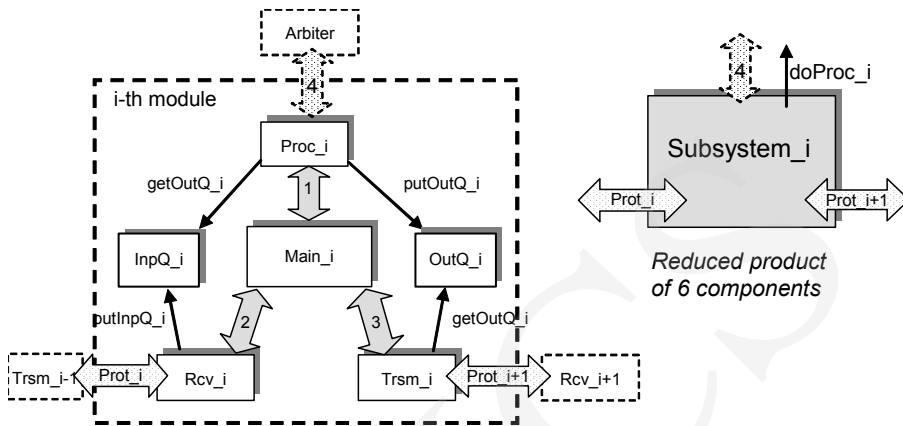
Arbiter

4

i-th module

Proc_i

getOutQ_i

putOutQ_i

1

InpQ_i

Main_i

OutQ_i

putInpQ_i

2

3

getOutQ_i

Trsm_i-1

Prot_i

Rcv_i

Trsm_i

Prot_i+1

Rcv_i+1

4

doProc_i

Subsystem_i

Prot_i

Prot_i+1

Reduced product of 6 components